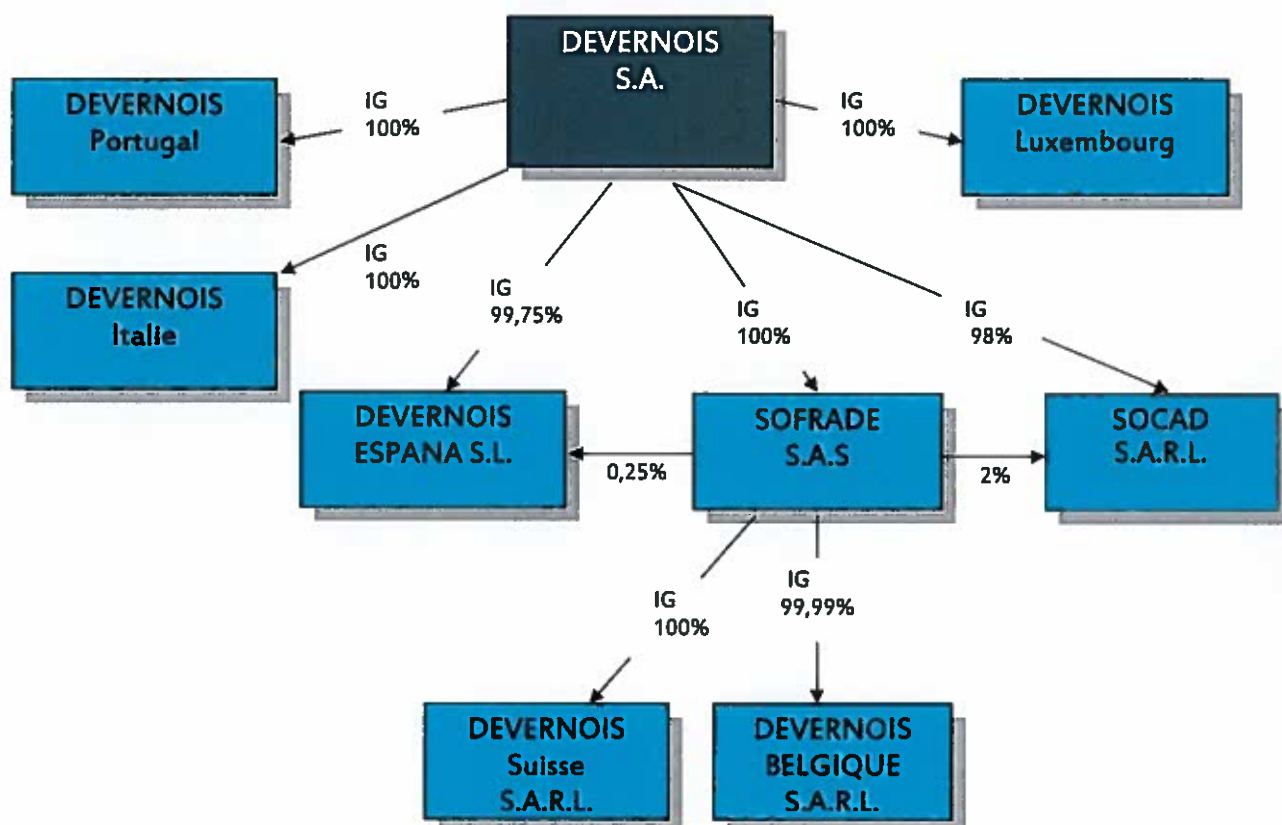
DEVERNOIS
S.A.

IG
100%

DEVERNOIS
Portugal

IG
100%

DEVERNOIS
Luxembourg

IG
100%

DEVERNOIS
Italie

IG
99,75%

IG
100%

IG
98%

DEVERNOIS
ESPANA S.L.

0,25%

SOFRADE
S.A.S

2%

SOCAD
S.A.R.L.

IG
100%

IG
99,99%

DEVERNOIS
Suisse
S.A.R.L.

DEVERNOIS
BELGIQUE
S.A.R.L.